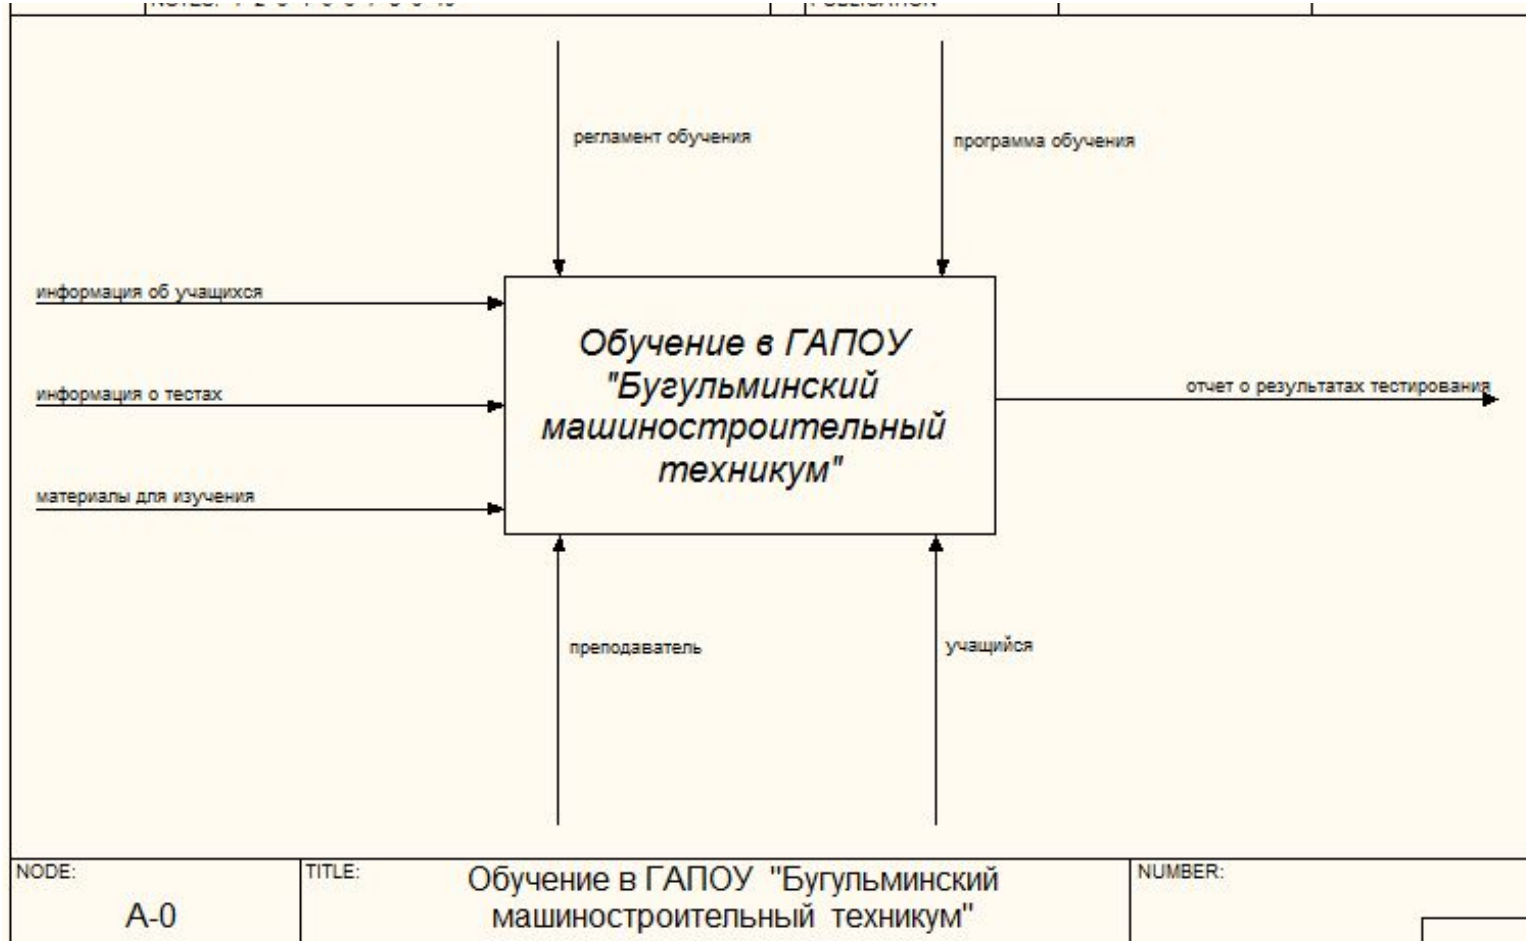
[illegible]

регламент обучения

программа обучения

информация об учащихся

информация о тестах

материалы для изучения

Обучение в ГАПОУ "Бугульминский машиностроительный техникум"

отчет о результатах тестирования

преподаватель

учащийся

NODE:
А-0

TITLE:
Обучение в ГАПОУ "Бугульминский машиностроительный техникум"

NUMBER: